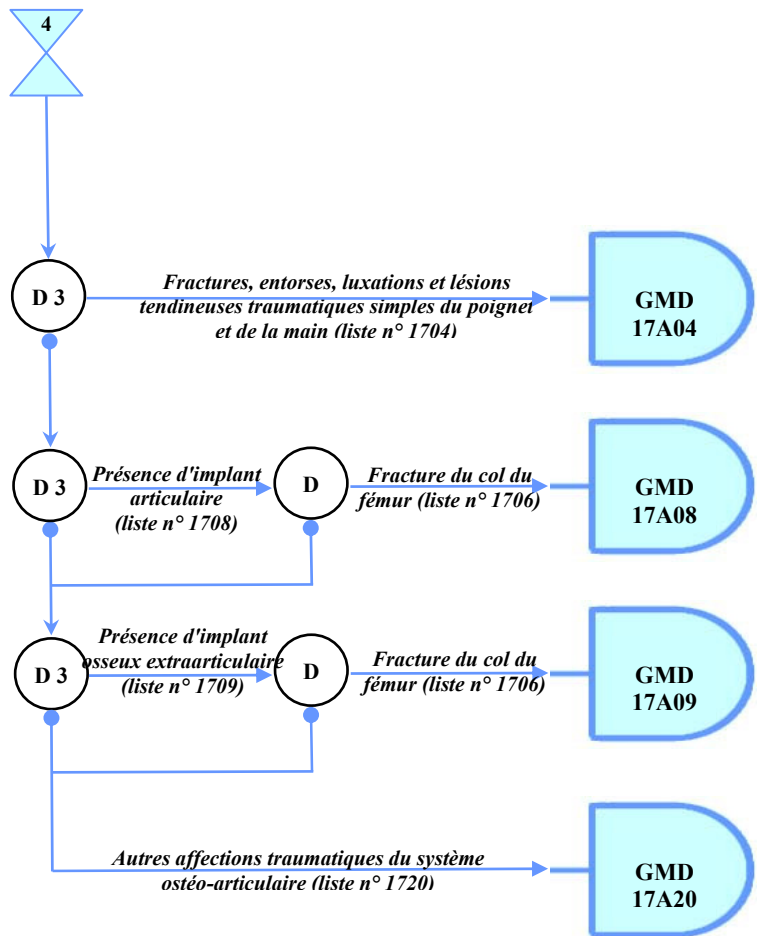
4

D 3

Fractures, entorses, luxations et lésions tendineuses traumatiques simples du poignet et de la main (liste n° 1704)

GMD 17A04

D 3

Présence d'implant articulaire (liste n° 1708)

D

Fracture du col du fémur (liste n° 1706)

GMD 17A08

D 3

Présence d'implant osseux extraarticulaire (liste n° 1709)

D

Fracture du col du fémur (liste n° 1706)

GMD 17A09

Autres affections traumatiques du système ostéo-articulaire (liste n° 1720)

GMD 17A20